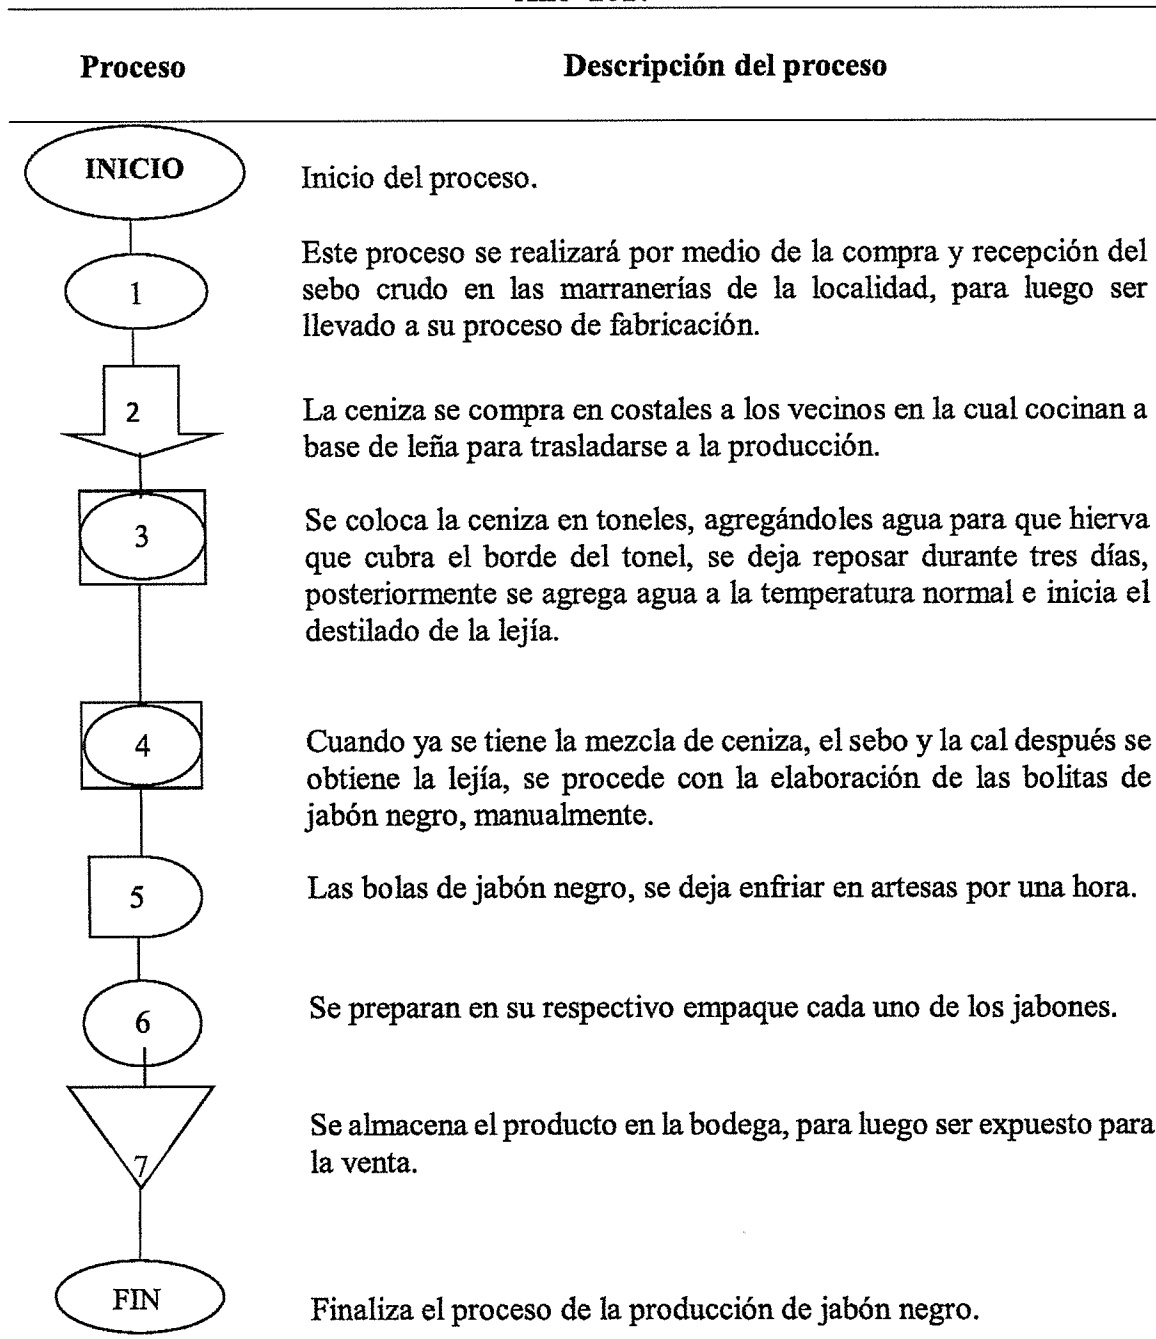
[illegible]

| Proceso | Descripción del proceso |
|---|---|
| INICIO | Inicio del proceso. |
| 1 | Este proceso se realizará por medio de la compra y recepción del sebo crudo en las marranerías de la localidad, para luego ser llevado a su proceso de fabricación. |
| 2 | La ceniza se compra en costales a los vecinos en la cual cocinan a base de leña para trasladarse a la producción. |
| 3 | Se coloca la ceniza en toneles, agregándoles agua para que hierva que cubra el borde del tonel, se deja reposar durante tres días, posteriormente se agrega agua a la temperatura normal e inicia el destilado de la lejía. |
| 4 | Cuando ya se tiene la mezcla de ceniza, el sebo y la cal después se obtiene la lejía, se procede con la elaboración de las bolitas de jabón negro, manualmente. |
| 5 | Las bolas de jabón negro, se deja enfriar en artesas por una hora. |
| 6 | Se preparan en su respectivo empaque cada uno de los jabones. |
| 7 | Se almacena el producto en la bodega, para luego ser expuesto para la venta. |
| FIN | Finaliza el proceso de la producción de jabón negro. |